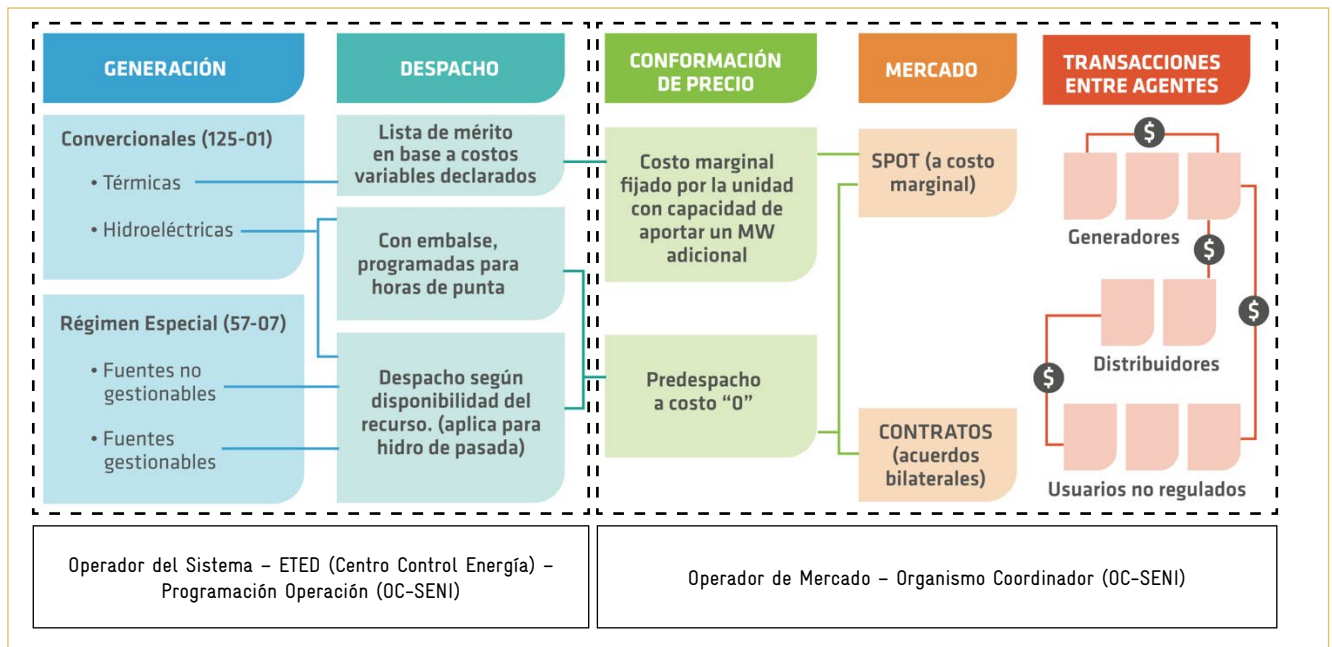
GENERACIÓN

DESPACHO

CONFORMACIÓN DE PRECIO

MERCADO

TRANSACCIONES ENTRE AGENTES

Convercionales (125-01)

• Térmicas

• Hidroeléctricas

Régimen Especial (57-07)

• Fuentes no gestionables

• Fuentes gestionables

Lista de mérito en base a costos variables declarados

Con embalse, programadas para horas de punta

Despacho según disponibilidad del recurso. (aplica para hidro de pasada)

Costo marginal fijado por la unidad con capacidad de aportar un MW adicional

Predespacho a costo "0"

SPOT (a costo marginal)

CONTRATOS (acuerdos bilaterales)

$

Generadores

$

$

Distribuidores

$

Usuarios no regulados

Operador del Sistema – ETED (Centro Control Energía) – Programación Operación (OC-SENI)

Operador de Mercado – Organismo Coordinador (OC-SENI)